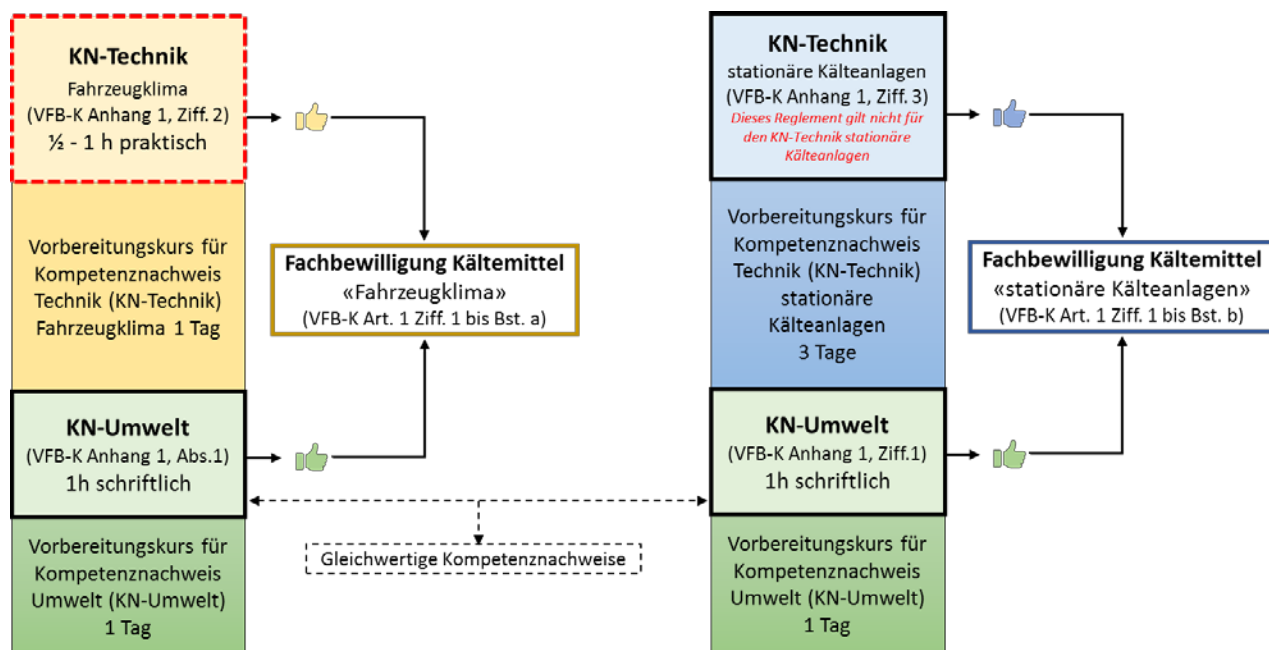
KN-Technik
Fahrzeugklima
(VFB-K Anhang 1, Ziff. 2)
½ - 1 h praktisch

Vorbereitungskurs für Kompetenznachweis Technik (KN-Technik) Fahrzeugklima 1 Tag

KN-Umwelt
(VFB-K Anhang 1, Abs.1)
1h schriftlich

Vorbereitungskurs für Kompetenznachweis Umwelt (KN-Umwelt) 1 Tag

Fachbewilligung Kältemittel
«Fahrzeugklima»
(VFB-K Art. 1 Ziff. 1 bis Bst. a)

Gleichwertige Kompetenznachweise

KN-Technik
stationäre Kälteanlagen
(VFB-K Anhang 1, Ziff. 3)
Dieses Reglement gilt nicht für den KN-Technik stationäre Kälteanlagen

Vorbereitungskurs für Kompetenznachweis Technik (KN-Technik) stationäre Kälteanlagen 3 Tage

KN-Umwelt
(VFB-K Anhang 1, Ziff.1)
1h schriftlich

Vorbereitungskurs für Kompetenznachweis Umwelt (KN-Umwelt) 1 Tag

Fachbewilligung Kältemittel
«stationäre Kälteanlagen»
(VFB-K Art. 1 Ziff. 1 bis Bst. b)